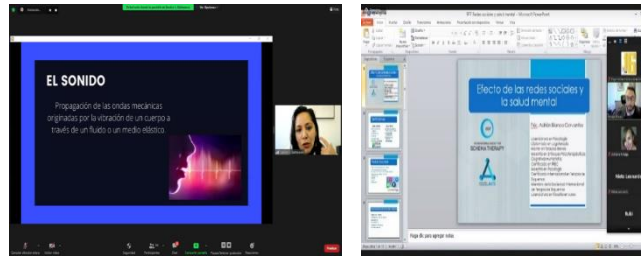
EL SONIDO

Propagación de las ondas mecánicas originadas por la vibración de un cuerpo a través de un fluido o un medio elástico.

Efecto de las redes sociales y la salud mental

Haga clic para agregar notas